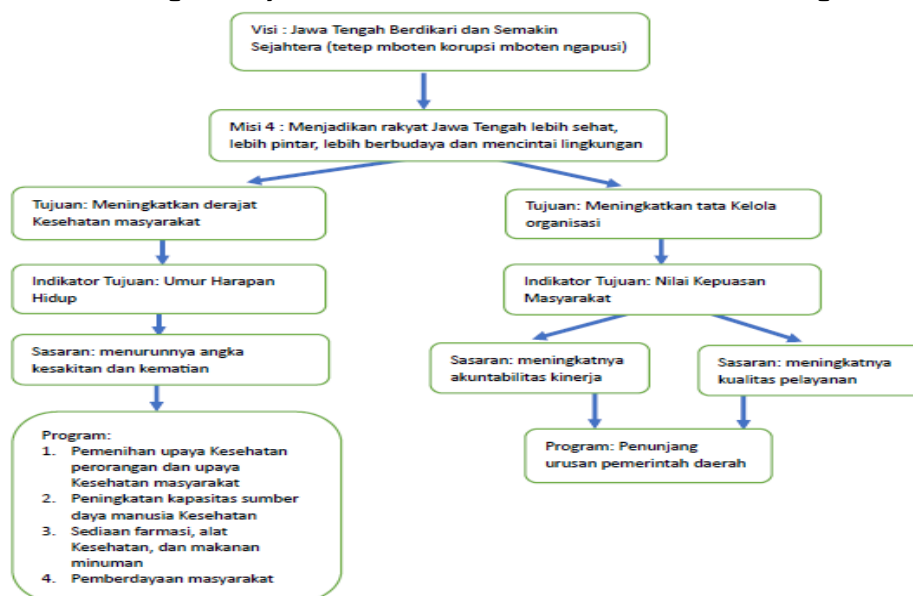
Visi : Jawa Tengah Berdikari dan Semakin Sejahtera (tetep mboten korupsi mboten ngapusi)

Misi 4 : Menjadikan rakyat Jawa Tengah lebih sehat, lebih pintar, lebih berbudaya dan mencintai lingkungan

Tujuan: Meningkatkan derajat Kesehatan masyarakat

Indikator Tujuan: Umur Harapan Hidup

Sasaran: menurunnya angka kesakitan dan kematian

Program:
1. Pemenihan upaya Kesehatan perorangan dan upaya Kesehatan masyarakat
2. Peningkatan kapasitas sumber daya manusia Kesehatan
3. Sediaan farmasi, alat Kesehatan, dan makanan minuman
4. Pemberdayaan masyarakat

Tujuan: Meningkatkan tata Kelola organisasi

Indikator Tujuan: Nilai Kepuasan Masyarakat

Sasaran: meningkatnya akuntabilitas kinerja

Sasaran: meningkatnya kualitas pelayanan

Program: Penunjang urusan pemerintah daerah